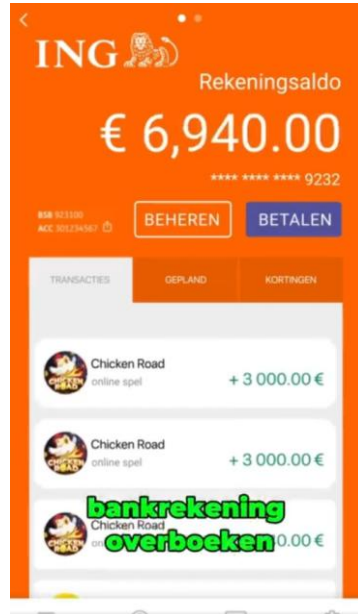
<

ING

Rekeningsaldo

€ 6,940.00

**** **** **** 9232

BSB 923100
ACC 301234567

BEHEREN

BETALEN

TRANSACTIES

GEPLAND

KORTINGEN

CHICKEN ROAD

Chicken Road
online spel

+ 3 000.00 €

CHICKEN ROAD

Chicken Road
online spel

+ 3 000.00 €

CHICKEN ROAD

Chicken Road
on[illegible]

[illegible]0.00 €

bankrekening
overboeken